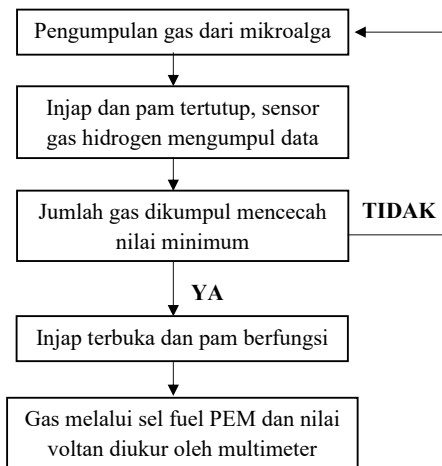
Pengumpulan gas dari mikroalga

Injap dan pam tertutup, sensor gas hidrogen mengumpul data

Jumlah gas dikumpul mencecah nilai minimum

TIDAK

YA

Injap terbuka dan pam berfungsi

Gas melalui sel fuel PEM dan nilai voltan diukur oleh multimeter